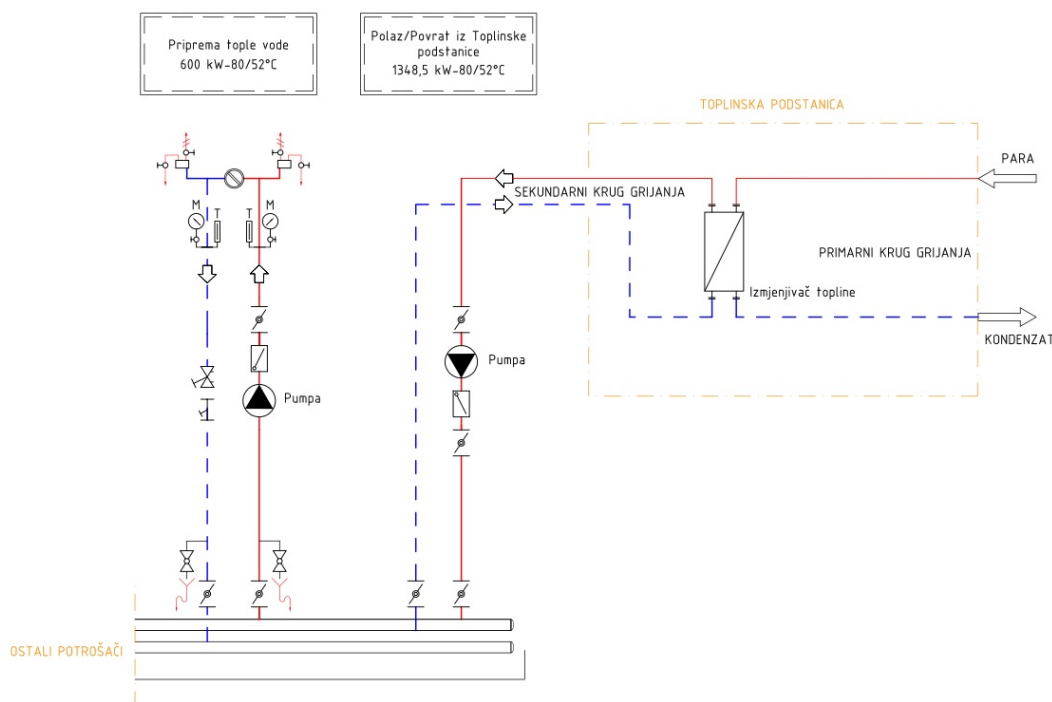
Priprema tople vode
600 kW-80/52°C

Polaz/Povrat iz Toplinske podstanice
1348,5 kW-80/52°C

TOPLINSKA PODSTANICA

PARA

SEKUNDARNI KRUG GRIJANJA

PRIMARNI KRUG GRIJANJA

Izmjenjivač topline

KONDENZAT

M
T
T
M

Pumpa

Pumpa

OSTALI POTROŠAČI